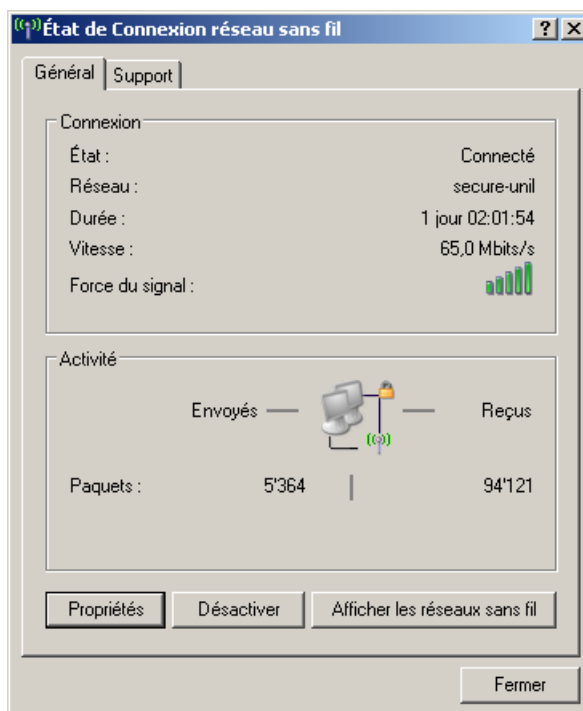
État de Connexion réseau sans fil

? X

Général | Support

Connexion

| | |
|---|---|
| État : | Connecté |
| Réseau : | secure-unil |
| Durée : | 1 jour 02:01:54 |
| Vitesse : | 65,0 Mbits/s |
| Force du signal : | |

Activité

Envoyés — — Reçus

| | | |
|---|---|---|
| Paquets : | 5'364 | 94'121 |

Propriétés | Désactiver | Afficher les réseaux sans fil

Fermer